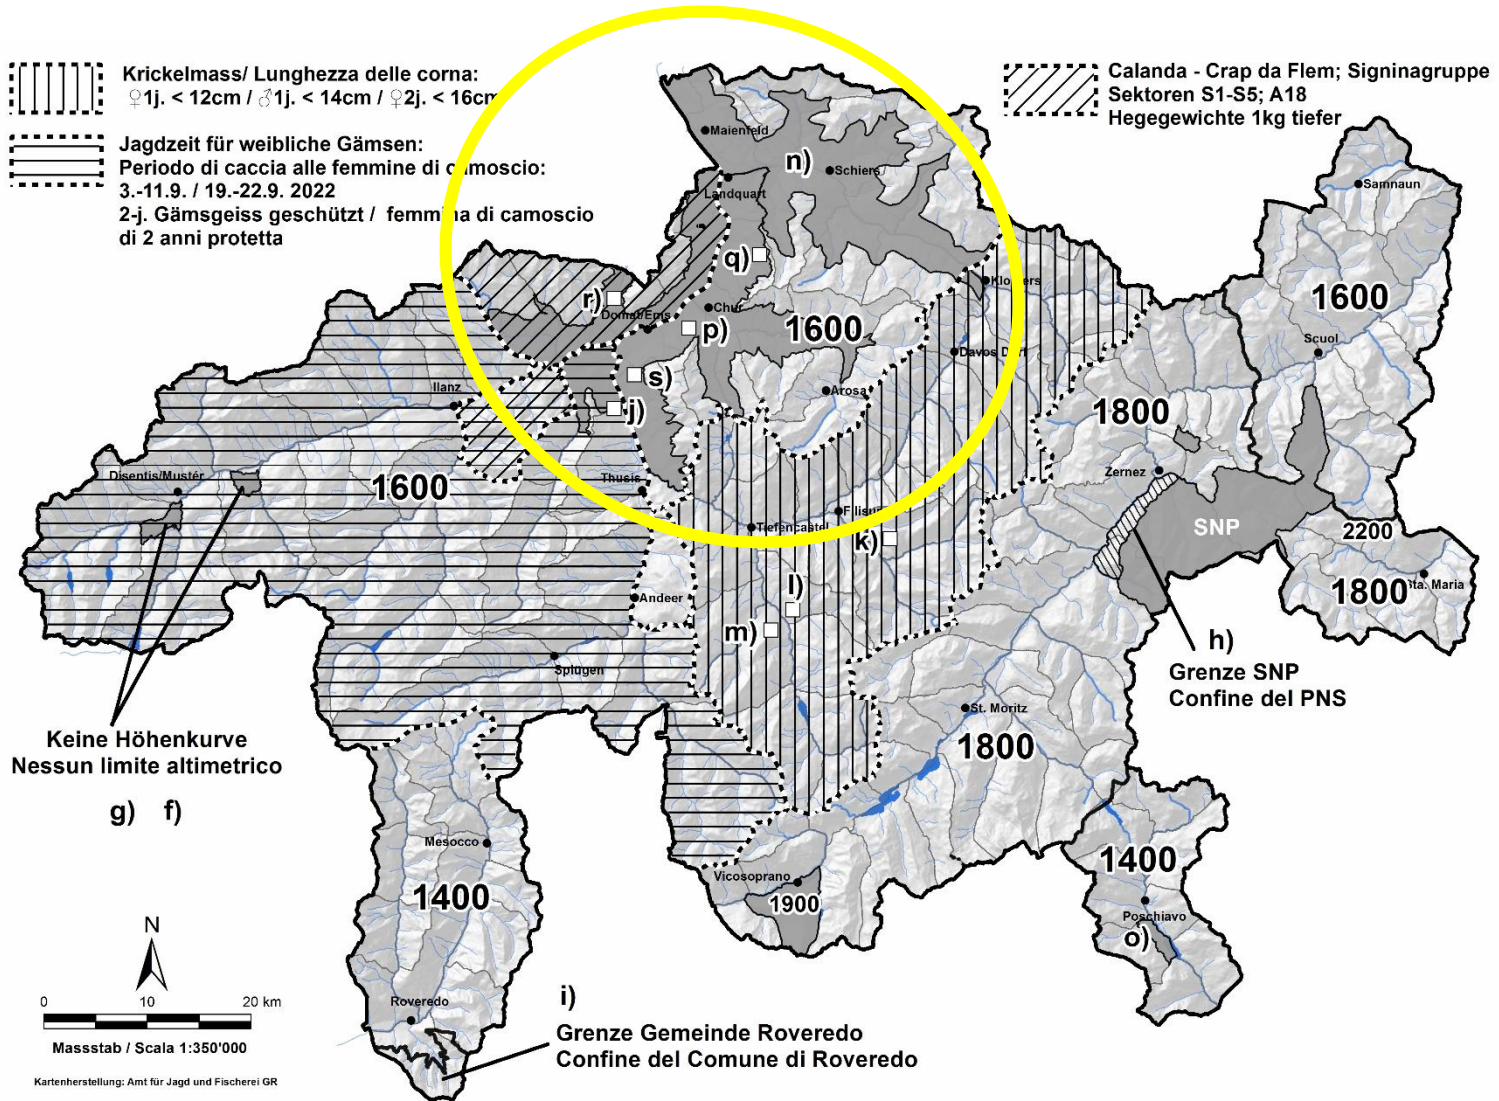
Krickelmass/ Lunghezza delle corna:
♀1j. < 12cm / ♂1j. < 14cm / ♀2j. < 16cm

Jagdzeit für weibliche Gämsen:
Periodo di caccia alle femmine di camoscio:
3.-11.9. / 19.-22.9. 2022
2-j. Gämsgeiss geschützt / femmina di camoscio di 2 anni protetta

Calanda - Crap da Flem; Signinagruppe
Sektoren S1-S5; A18
Hegegewichte 1kg tiefer

Maienfeld
n)
Schiers
Landquart
q)
Samnaun
r)
Domat/Ems
Chur
p)
1600
Klosters
1600
Scuol
s)
Davos Dorf
Arosa
j)
Ilanz
1800
Zernez
Disentis/Mustér
1600
Thusis
SNP
Filisur
2200
Tiefencastel
k)
l)
1800
Sta. Maria
Andeer
m)
h)
Grenze SNP
Confine del PNS
Splügen
St. Moritz
1800
Keine Höhenkurve
Nessun limite altimetrico
g) f)
Mesocco
1400
Vicosoprano
1900
1400
Poschiavo
o)
1400
N
0 10 20 km
Massstab / Scala 1:350'000
Roveredo
i)
Grenze Gemeinde Roveredo
Confine del Comune di Roveredo
Kartenherstellung: Amt für Jagd und Fischerei GR